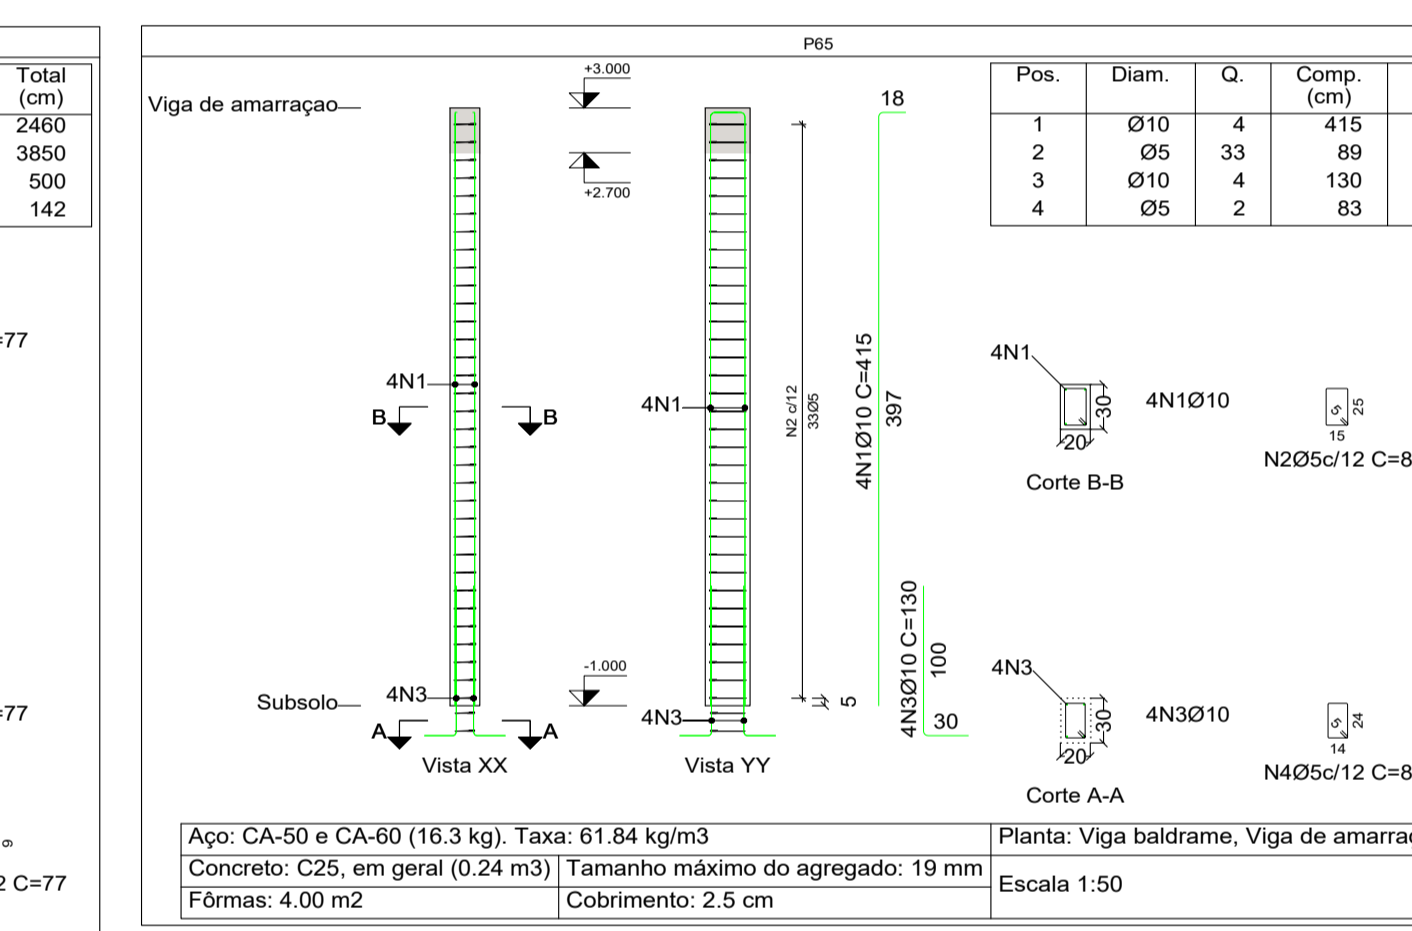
| Total (cm) |
|---|
| 2460 |
| 3850 |
| 500 |
| 142 |

=77

=77

9

2 C=77

P65

Viga de amarraçao

+3.000

+2.700

4N1

B B

4N1

N2 c/12
33Ø5

18

4N1Ø10 C=415

397

Subsolo

4N3

A A

Vista XX

-1.000

4N3

Vista YY

5

4N3Ø10 C=130

100

30

| Pos. | Diam. | Q. | Comp. (cm) |
|---|---|---|---|
| 1 | Ø10 | 4 | 415 |
| 2 | Ø5 | 33 | 89 |
| 3 | Ø10 | 4 | 130 |
| 4 | Ø5 | 2 | 83 |

4N1

30

20

4N1Ø10

Corte B-B

5 25
15
N2Ø5c/12 C=8

4N3

30

20

4N3Ø10

Corte A-A

5 24
14
N4Ø5c/12 C=8

| Aço: CA-50 e CA-60 (16.3 kg). Taxa: 61.84 kg/m3 | | Planta: Viga baldrame, Viga de amarra |
|---|---|---|
| Concreto: C25, em geral (0.24 m3) | Tamanho máximo do agregado: 19 mm | Escala 1:50 |
| Fôrmas: 4.00 m2 | Cobrimento: 2.5 cm | |